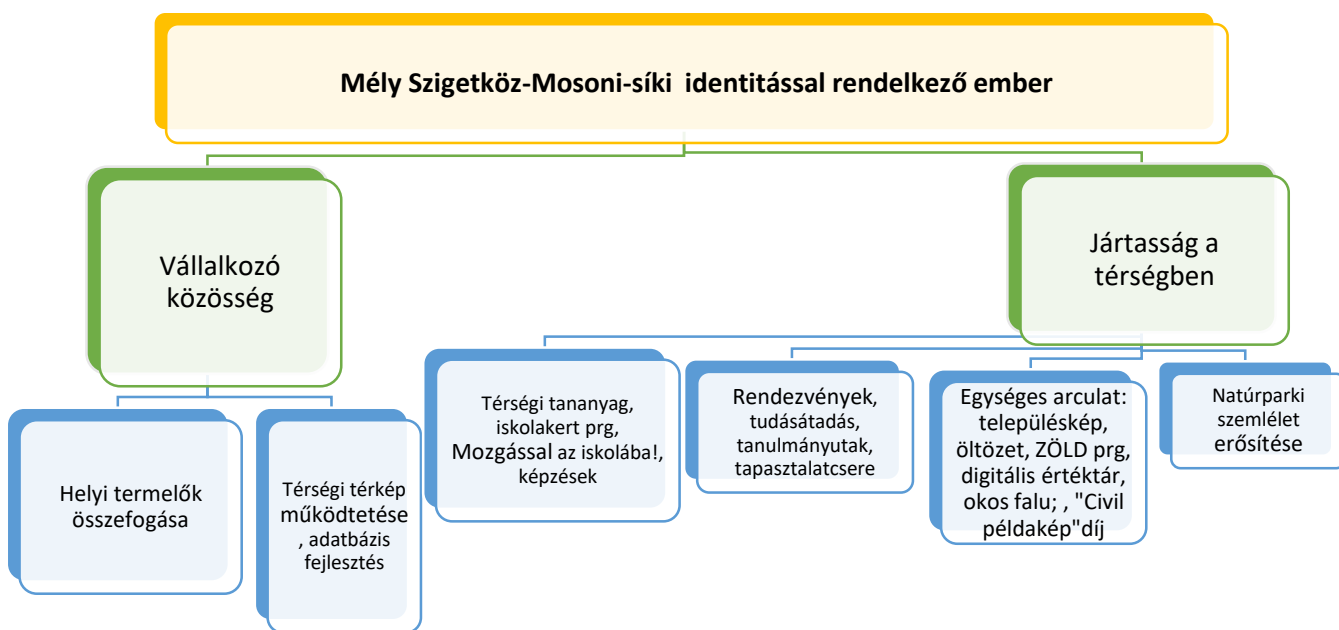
Mély Szigetköz-Mosoni-síki identitással rendelkező ember

Vállalkozó közösség

Jártasság a térségben

Helyi termelők összefogása

Térségi térkép működtetése , adatbázis fejlesztés

Térségi tananyag, iskolakert prg, Mozgással az iskolába!, képzések

Rendezvények, tudásátadás, tanulmányutak, tapasztalatcsere

Egységes arculat: településkép, öltözet, ZÖLD prg, digitális értéktár, okos falu; , "Civil példakép"díj

Natúrparki szemlélet erősítése